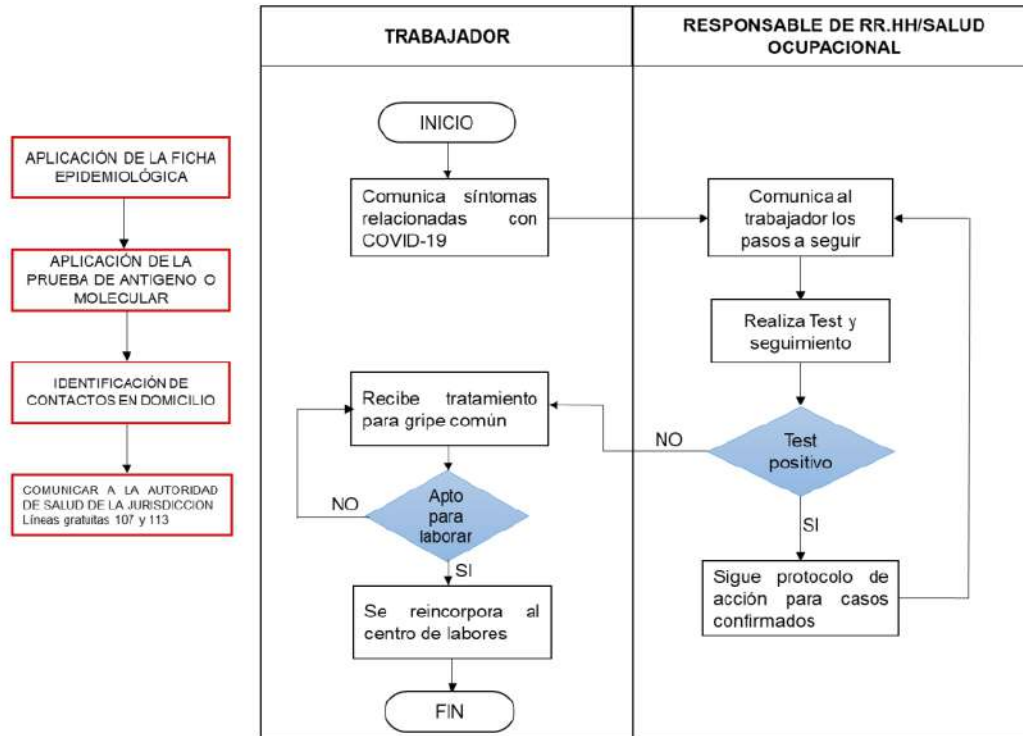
APLICACIÓN DE LA FICHA EPIDEMIOLÓGICA

APLICACIÓN DE LA PRUEBA DE ANTIGENO O MOLECULAR

IDENTIFICACIÓN DE CONTACTOS EN DOMICILIO

COMUNICAR A LA AUTORIDAD DE SALUD DE LA JURISDICCION Líneas gratuitas 107 y 113

| TRABAJADOR | RESPONSABLE DE RR.HH/SALUD OCUPACIONAL |
|---|---|

INICIO

Comunica síntomas relacionadas con COVID-19

Comunica al trabajador los pasos a seguir

Realiza Test y seguimiento

Recibe tratamiento para gripe común

NO

Test positivo

NO

Apto para laborar

SI

SI

Sigue protocolo de acción para casos confirmados

Se reincorpora al centro de labores

FIN